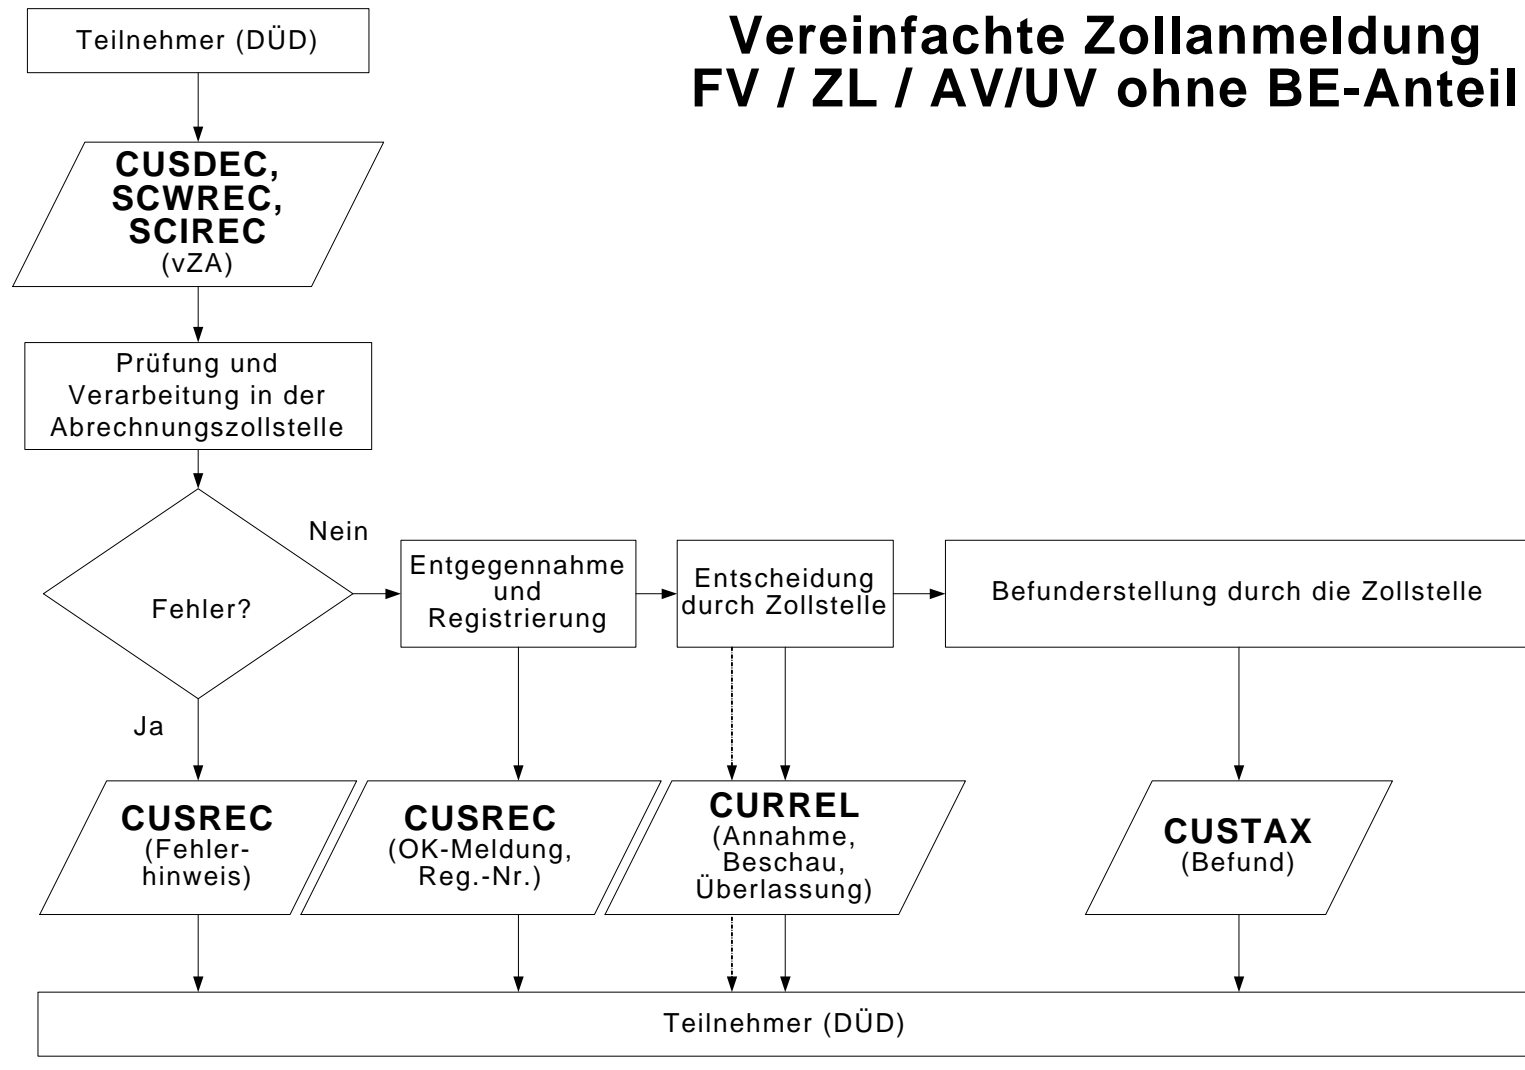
Vereinfachte Zollanmeldung
FV / ZL / AV/UV ohne BE-Anteil

Teilnehmer (DÜD)

CUSDEC,
SCWREC,
SCIREC
(vZA)

Prüfung und Verarbeitung in der Abrechnungszollstelle

Fehler?

Nein

Ja

Entgegennahme und Registrierung

Entscheidung durch Zollstelle

Befunderstellung durch die Zollstelle

CUSREC
(Fehlerhinweis)

CUSREC
(OK-Meldung, Reg.-Nr.)

CURREL
(Annahme, Beschau, Überlassung)

CUSTAX
(Befund)

Teilnehmer (DÜD)